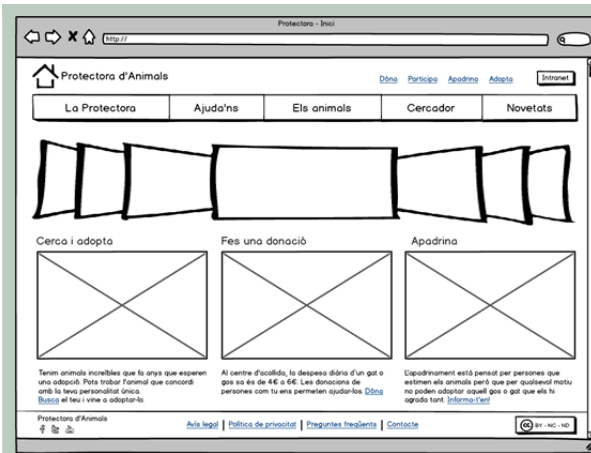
Protectora - Inici

http://

Protectora d'Animals

Dóna Participa Apadrina Adopta

Intranet

La Protectora | Ajuda'ns | Els animals | Cercador | Novetats

Cerca i adopta

Fes una donació

Apadrina

Tenim animals increïbles que fa anys que esperen una adopció. Pots trobar l'animal que concordi amb la teva personalitat única. Busca el teu i vine a adoptar-lo.

Al centre d'acollida, la despesa diària d'un gat o gos és de 4€ a 6€. Les donacions de persones com tu ens permeten ajudar-los. Dóna

L'apadrinament està pensat per persones que estimen els animals però que per qualsevol motiu no poden adoptar aquell gos o gat que els hi agrada tant. Informa-t'en!

Protectora d'Animals

Avís legal | Política de privacitat | Preguntes freqüents | Contacte

cc BY - NC - ND